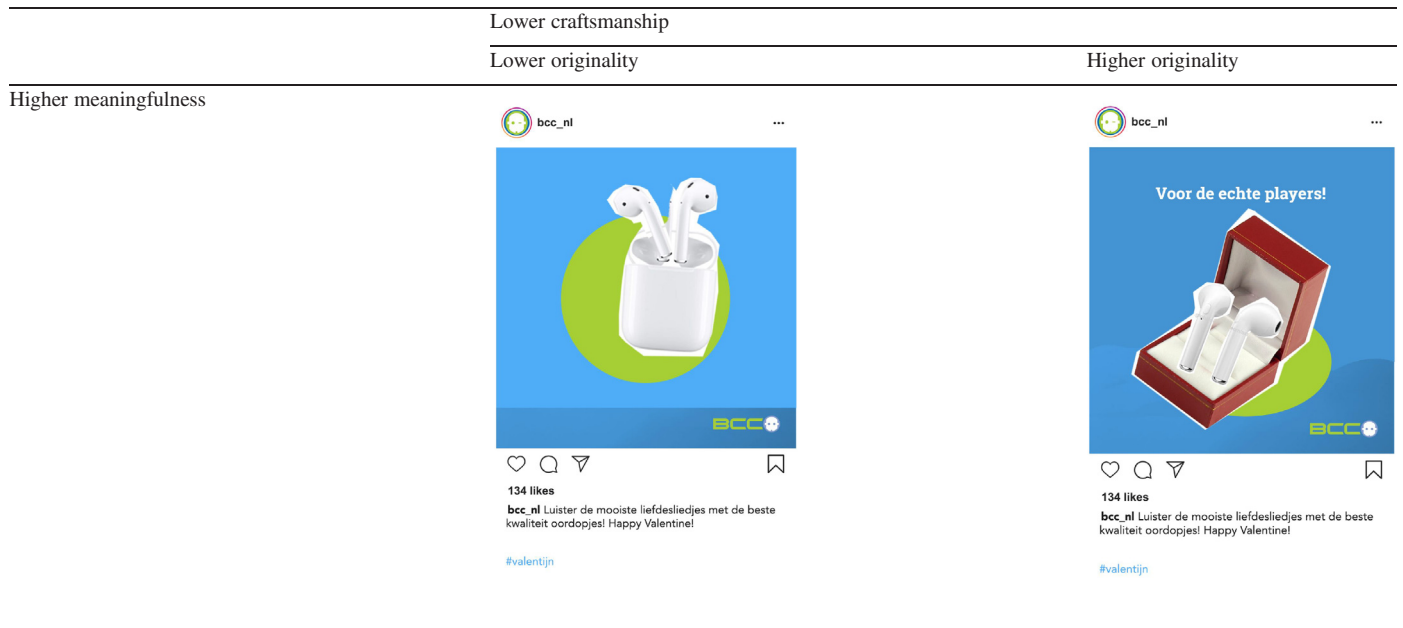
| | Lower craftsmanship | |
|---|---|---|
| | Lower originality | Higher originality |
| Higher meaningfulness | bcc_nl ··· BCC 134 likes bcc_nl Luister de mooiste liefdesliedjes met de beste kwaliteit oordopjes! Happy Valentine! #valentijn | bcc_nl ··· Voor de echte players! BCC 134 likes bcc_nl Luister de mooiste liefdesliedjes met de beste kwaliteit oordopjes! Happy Valentine! #valentijn |